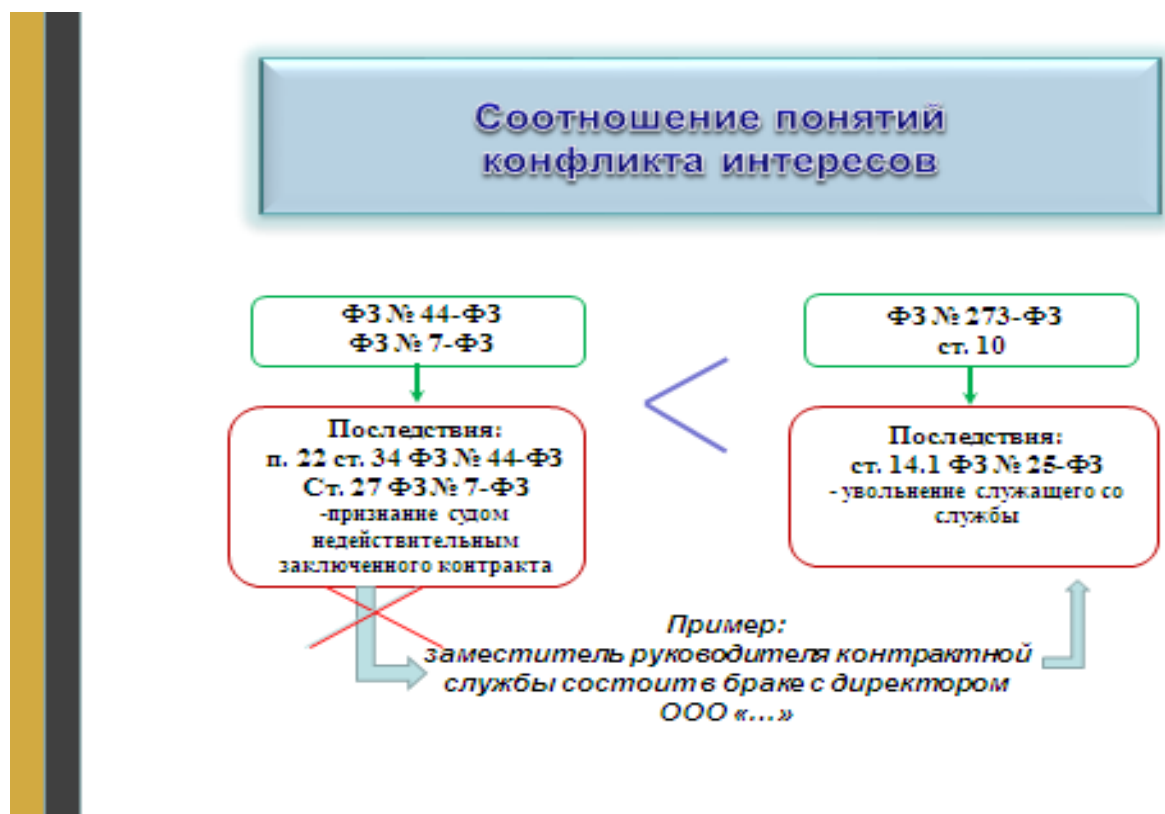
Соотношение понятий конфликта интересов

ФЗ № 44-ФЗ
ФЗ № 7-ФЗ

Последствия:
п. 22 ст. 34 ФЗ № 44-ФЗ
Ст. 27 ФЗ № 7-ФЗ
-признание судом недействительным заключенного контракта

ФЗ № 273-ФЗ
ст. 10

Последствия:
ст. 14.1 ФЗ № 25-ФЗ
- увольнение служащего со службы

Пример:
заместитель руководителя контрактной службы состоит в браке с директором ООО «…»